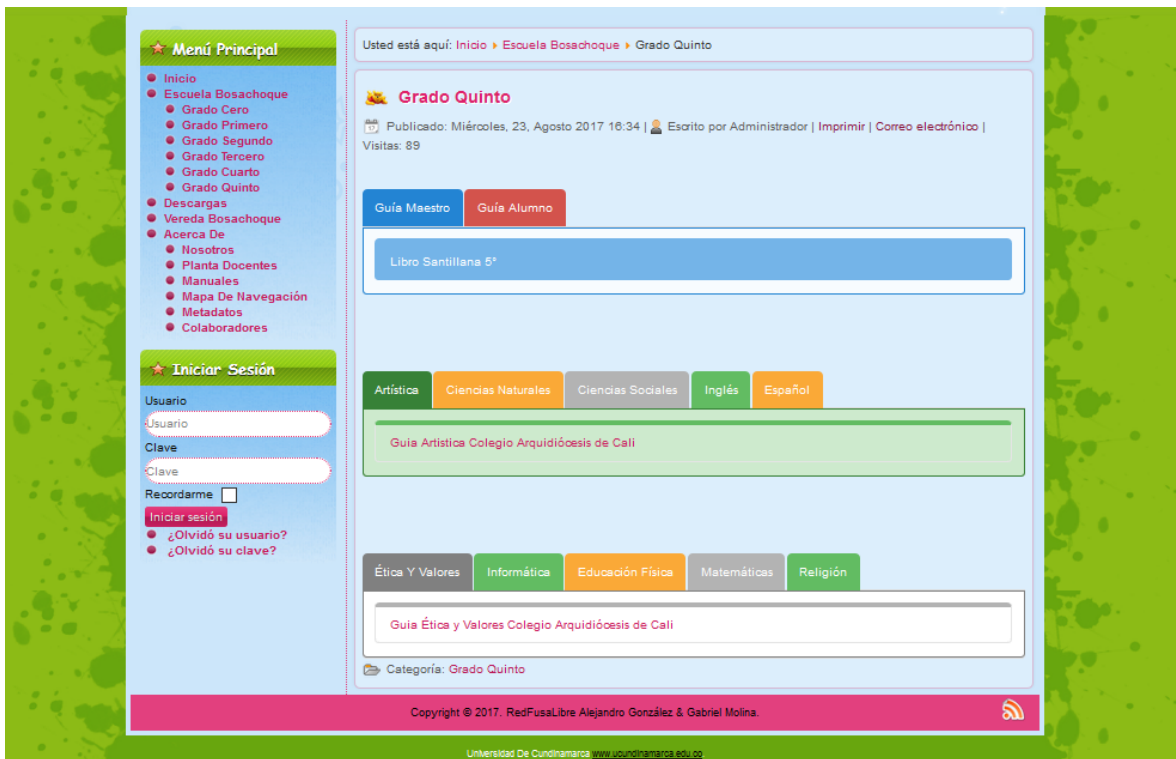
Menú Principal

Inicio
Escuela Bosachoque
Grado Cero
Grado Primero
Grado Segundo
Grado Tercero
Grado Cuarto
Grado Quinto
Descargas
Vereda Bosachoque
Acerca De
Nosotros
Planta Docentes
Manuales
Mapa De Navegación
Metadatos
Colaboradores

Iniciar Sesión

Usuario
Usuario
Clave
Clave
Recordarme
Iniciar sesión
¿Olvidó su usuario?
¿Olvidó su clave?

Usted está aquí: Inicio ▸ Escuela Bosachoque ▸ Grado Quinto

Grado Quinto

Publicado: Miércoles, 23, Agosto 2017 16:34 | Escrito por Administrador | Imprimir | Correo electrónico | Visitas: 89

Guía Maestro | Guía Alumno

Libro Santillana 5°

Artística | Ciencias Naturales | Ciencias Sociales | Inglés | Español

Guia Artistica Colegio Arquidiócesis de Cali

Ética Y Valores | Informática | Educación Física | Matemáticas | Religión

Guia Ética y Valores Colegio Arquidiócesis de Cali

Categoría: Grado Quinto

Copyright © 2017. RedFusaLibre Alejandro González & Gabriel Molina.

Universidad De Cundinamarca www.ucundinamarca.edu.co